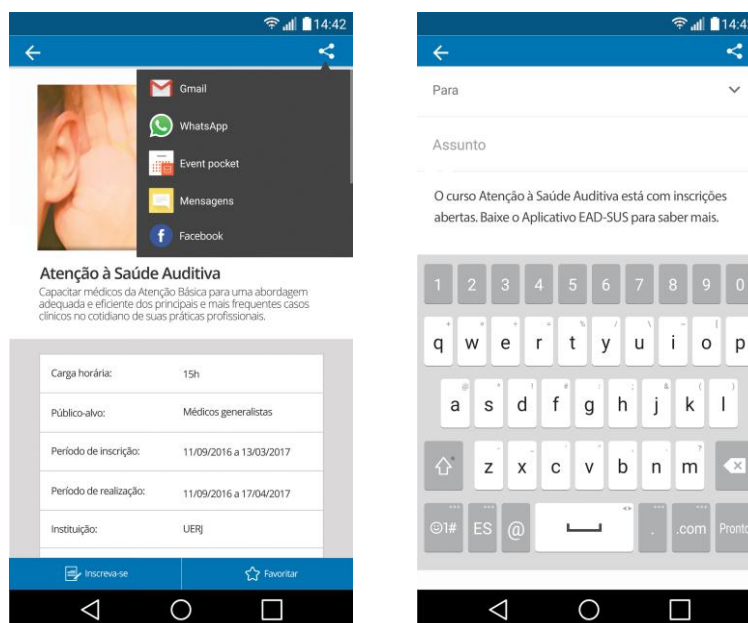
14:42

Gmail
WhatsApp
Event pocket
Mensagens
Facebook

Atenção à Saúde Auditiva

Capacitar médicos da Atenção Básica para uma abordagem adequada e eficiente dos principais e mais frequentes casos clínicos no cotidiano de suas práticas profissionais.

| Carga horária: | 15h |
|---|---|
| Público-alvo: | Médicos generalistas |
| Período de inscrição: | 11/09/2016 a 13/03/2017 |
| Período de realização: | 11/09/2016 a 17/04/2017 |
| Instituição: | UERJ |

Inscreva-se
Favoritar

14:4

Para

Assunto

O curso Atenção à Saúde Auditiva está com inscrições abertas. Baixe o Aplicativo EAD-SUS para saber mais.

1 2 3 4 5 6 7 8 9 0
q w e r t y u i o p
a s d f g h j k l
z x c v b n m
☺1# ES @ . .com Pronto